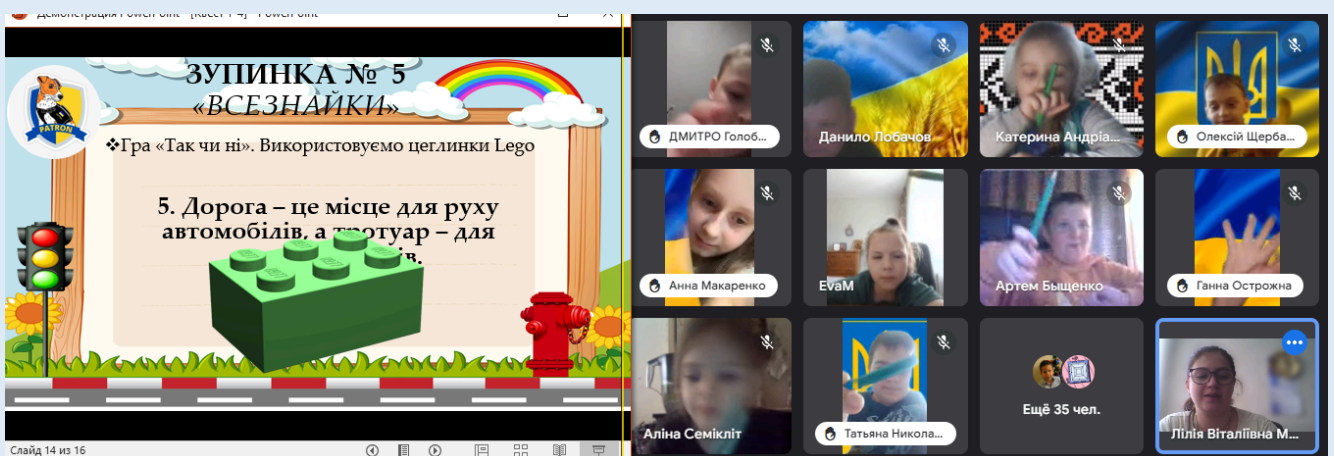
Демонстрация PowerPoint - [Квест 1-4] - PowerPoint

PATRON

ЗУПИНКА № 5
«ВСЕЗНАЙКИ»

❖Гра «Так чи ні». Використовуємо цеглинки Lego

5. Дорога – це місце для руху автомобілів, а тротуар – для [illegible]

Слайд 14 из 16

ДМИТРО Голоб...
Данило Лобачов
Катерина Андріа...
Олексій Щерба...
Анна Макаренко
EvaM
Артем Быщенко
Ганна Острожна
Аліна Семікліт
Татьяна Никола...
Ещё 35 чел.
Лілія Віталіївна М...